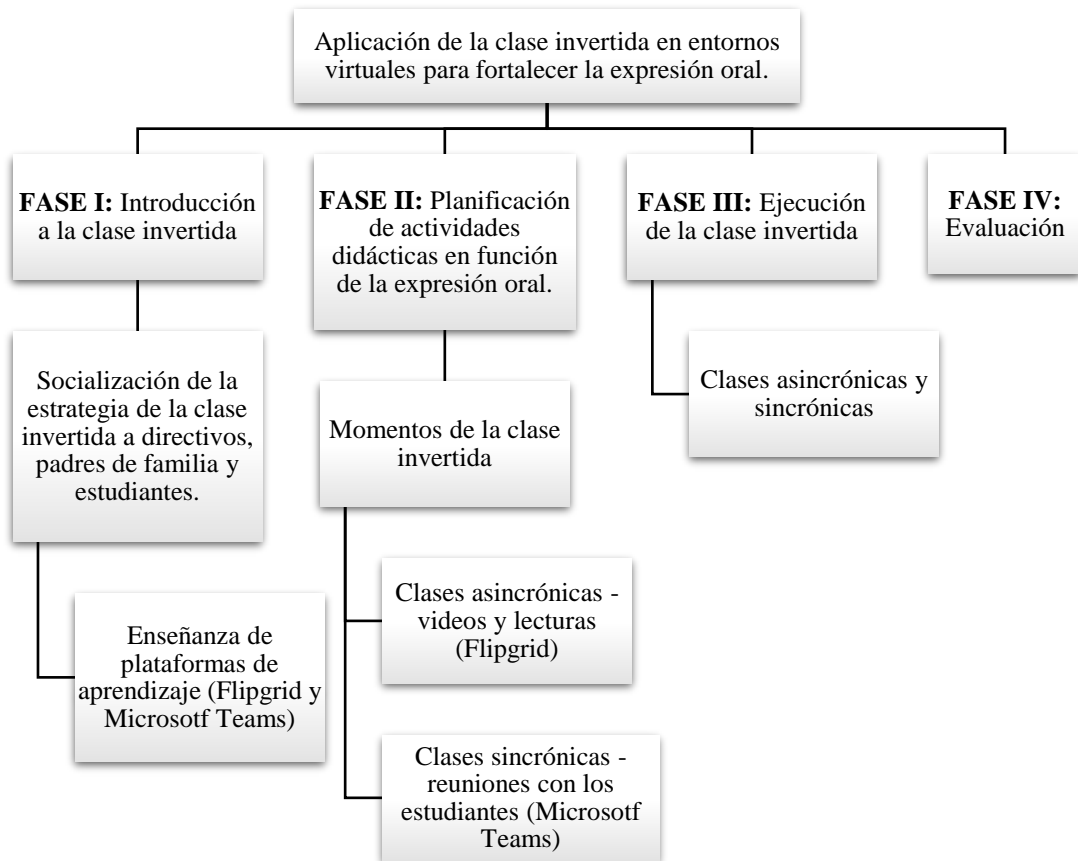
Aplicación de la clase invertida en entornos virtuales para fortalecer la expresión oral.

**FASE I:** Introducción a la clase invertida

Socialización de la estrategia de la clase invertida a directivos, padres de familia y estudiantes.

Enseñanza de plataformas de aprendizaje (Flipgrid y Microsotf Teams)

**FASE II:** Planificación de actividades didácticas en función de la expresión oral.

Momentos de la clase invertida

Clases asincrónicas - videos y lecturas (Flipgrid)

Clases sincrónicas - reuniones con los estudiantes (Microsotf Teams)

**FASE III:** Ejecución de la clase invertida

Clases asincrónicas y sincrónicas

**FASE IV:** Evaluación